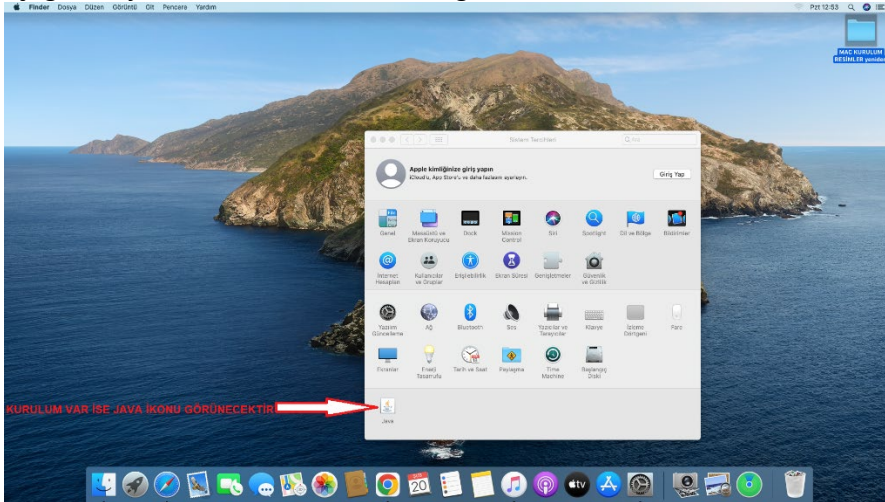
Finder Dosya Düzen Görüntü Git Pencere Yardım

Pzt 12:53

MAC KURULUM RESİMLER yeniden

Sistem Tercihleri

Ara

Apple kimliğinize giriş yapın
iCloud'u, App Store'u ve daha fazlasını ayarlayın.

Giriş Yap

Genel
Masaüstü ve Ekran Koruyucu
Dock
Mission Control
Siri
Spotlight
Dil ve Bölge
Bildirimler

İnternet Hesapları
Kullanıcılar ve Gruplar
Erişilebilirlik
Ekran Süresi
Genişletmeler
Güvenlik ve Gizlilik

Yazılım Güncelleme
Ağ
Bluetooth
Ses
Yazıcılar ve Tarayıcılar
Klavye
İzleme Dörtgeni
Fare

Ekranlar
Enerji Tasarrufu
Tarih ve Saat
Paylaşma
Time Machine
Başlangıç Diski

KURULUM VAR İSE JAVA İKONU GÖRÜNECEKTİR

Java

20